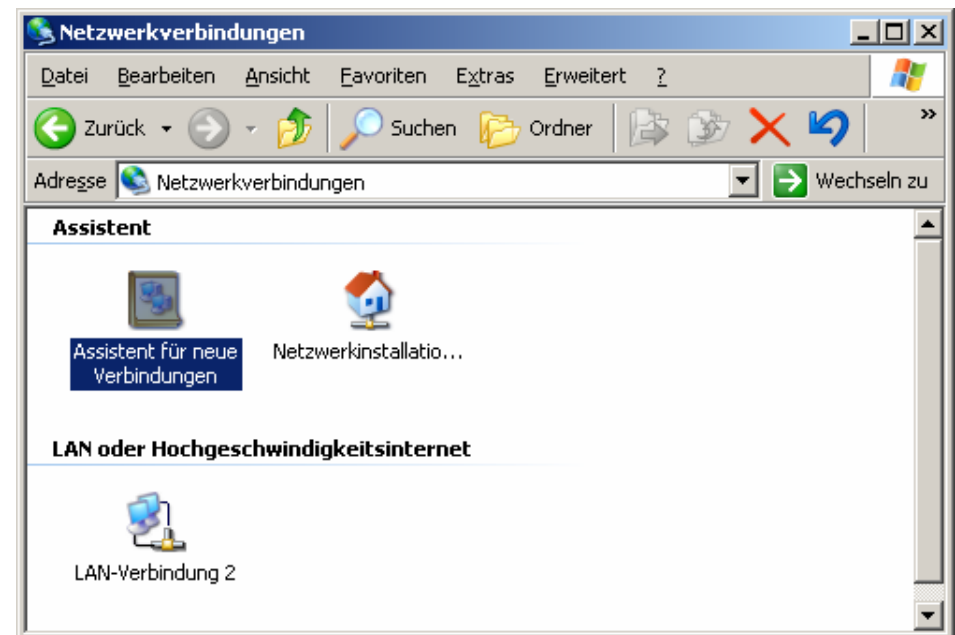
Netzwerkverbindungen

Datei Bearbeiten Ansicht Favoriten Extras Erweitert ?

Zurück Suchen Ordner

Adresse Netzwerkverbindungen Wechseln zu

Assistent

Assistent für neue Verbindungen

Netzwerkinstallatio...

LAN oder Hochgeschwindigkeitsinternet

LAN-Verbindung 2